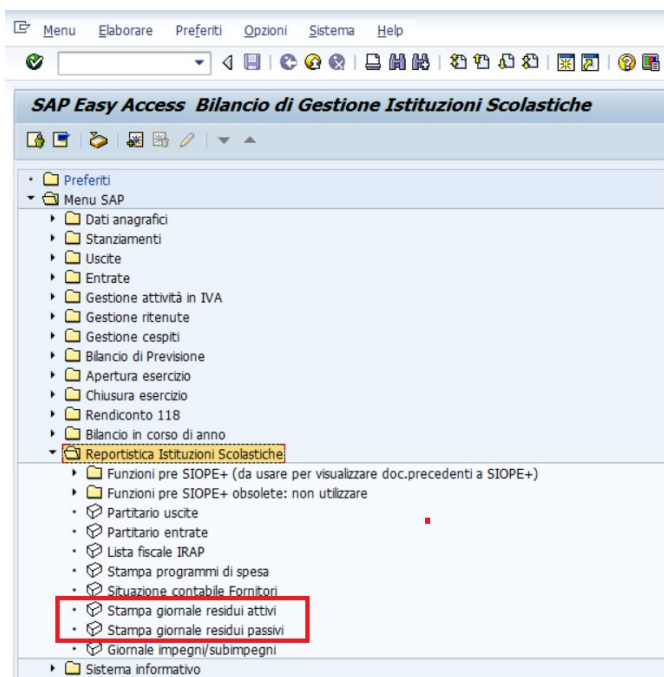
Menu Elaborare Preferiti Opzioni Sistema Help

SAP Easy Access Bilancio di Gestione Istituzioni Scolastiche

Preferiti
Menu SAP
Dati anagrafici
Stanziamenti
Uscite
Entrate
Gestione attività in IVA
Gestione ritenute
Gestione cespiti
Bilancio di Previsione
Apertura esercizio
Chiusura esercizio
Rendiconto 118
Bilancio in corso di anno
Reportistica Istituzioni Scolastiche
Funzioni pre SIOPE+ (da usare per visualizzare doc.precedenti a SIOPE+)
Funzioni pre SIOPE+ obsolete: non utilizzare
Partitario uscite
Partitario entrate
Lista fiscale IRAP
Stampa programmi di spesa
Situazione contabile Fornitori
Stampa giornale residui attivi
Stampa giornale residui passivi
Giornale impegni/subimpegni
Sistema informativo